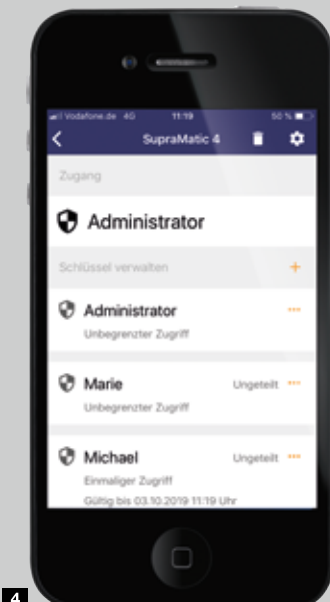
Vodafone.de 4G 11:19 50 %

SupraMatic 4

Zugang

Administrator

Schlüssel verwalten +

Administrator ···
Unbegrenzter Zugriff

Marie Ungeteilt ···
Unbegrenzter Zugriff

Michael Ungeteilt ···
Einmaliger Zugriff
Gültig bis 03.10.2019 11:19 Uhr

4